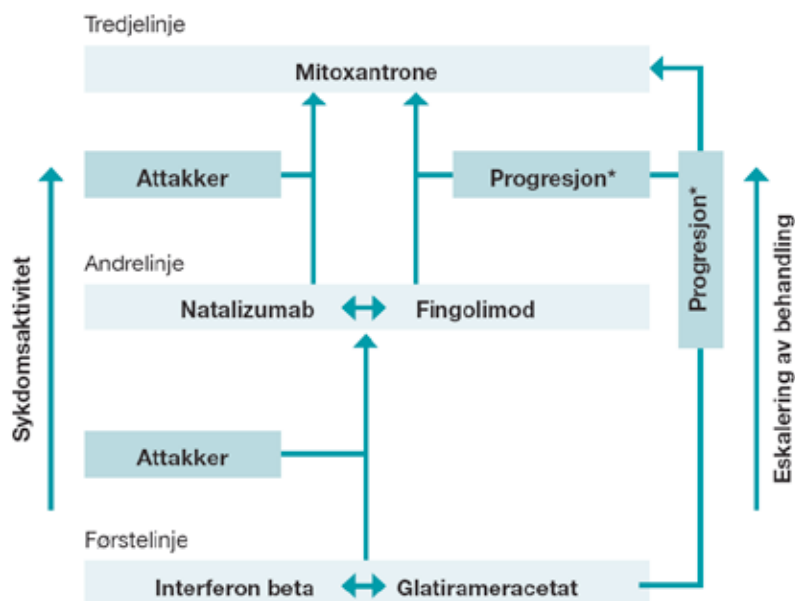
Tredjelinje

Mitoxantrone

Attakker

Progresjon*

Progresjon*

Sykdomsaktivitet

Eskalering av behandling

Andrelinje

Natalizumab

Fingolimod

Attakker

Førstelinje

Interferon beta

Glatirameracetat